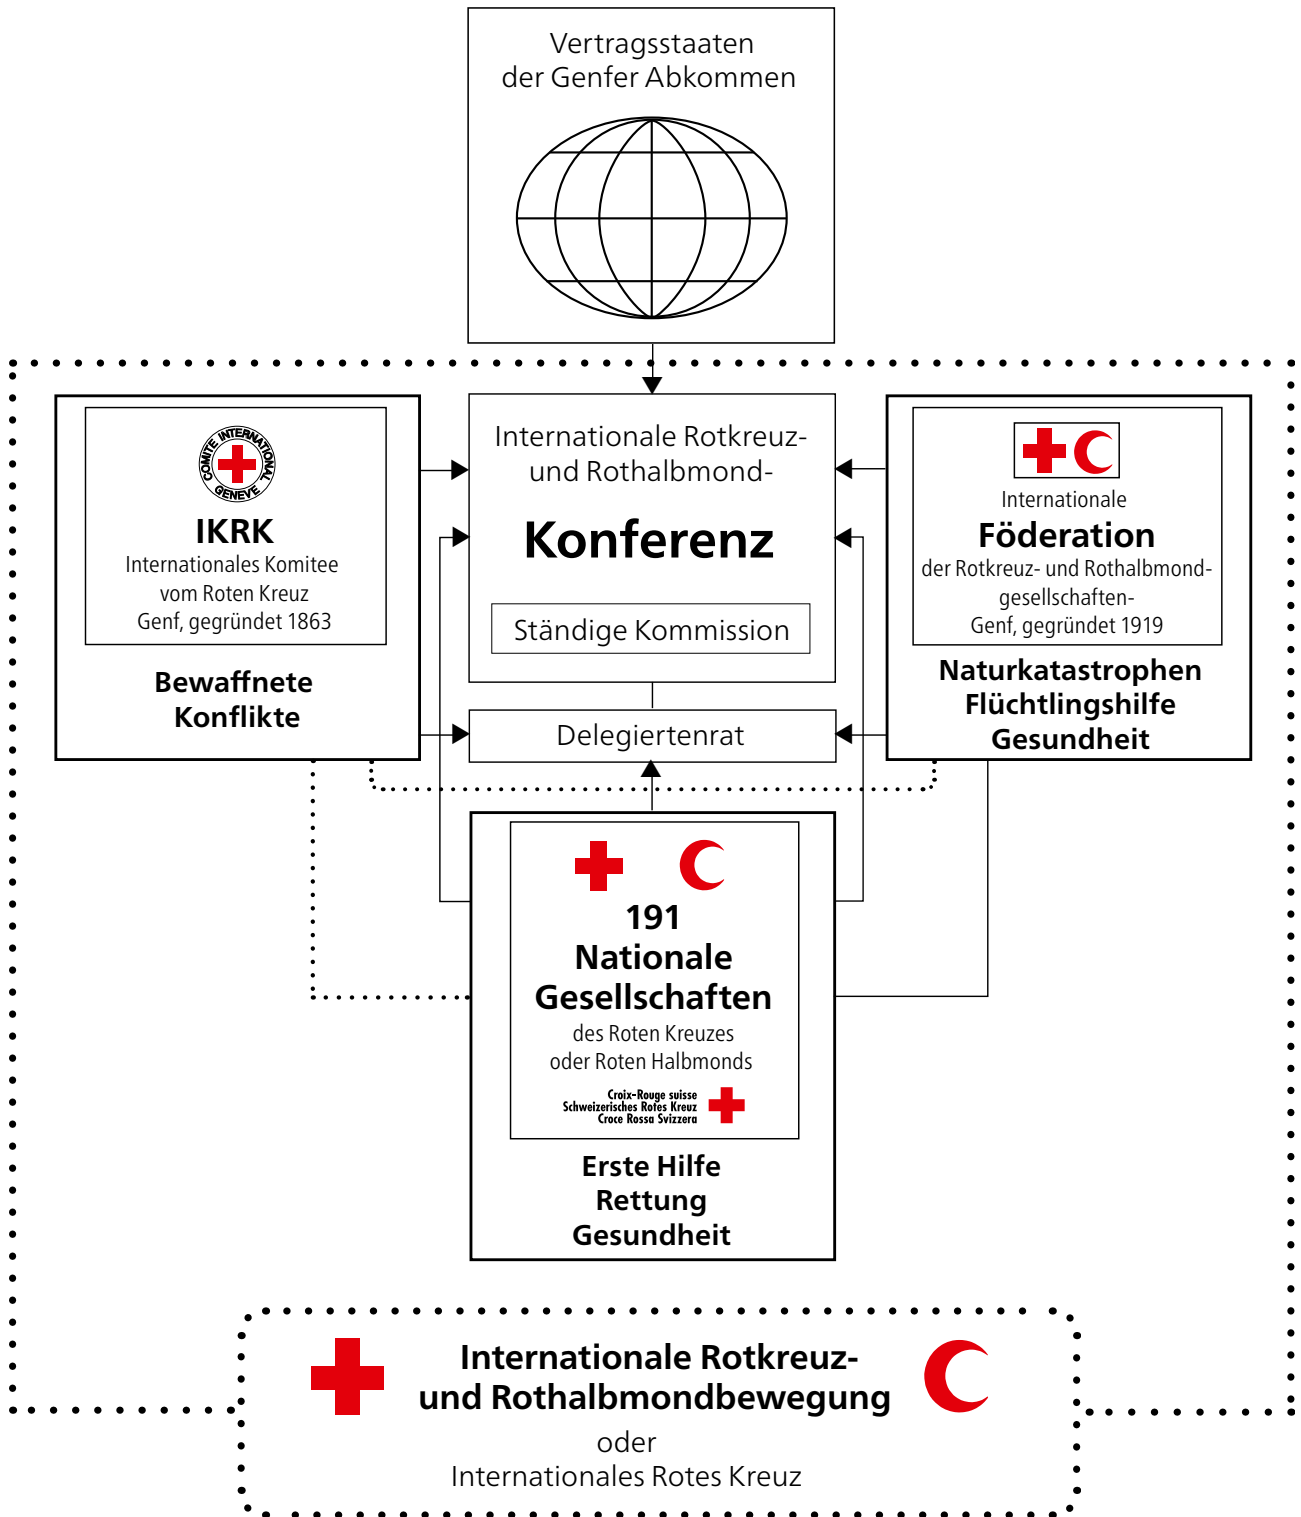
Vertragsstaaten der Genfer Abkommen

COMITE INTERNATIONAL GENEVE

IKRK
Internationales Komitee vom Roten Kreuz
Genf, gegründet 1863

Bewaffnete Konflikte

Internationale Rotkreuz- und Rothalbmond-
Konferenz
Ständige Kommission

Delegiertenrat

Internationale
Föderation
der Rotkreuz- und Rothalbmond-gesellschaften-
Genf, gegründet 1919

Naturkatastrophen
Flüchtlingshilfe
Gesundheit

191
Nationale Gesellschaften
des Roten Kreuzes oder Roten Halbmonds

Croix-Rouge suisse
Schweizerisches Rotes Kreuz
Croce Rossa Svizzera

Erste Hilfe
Rettung
Gesundheit

Internationale Rotkreuz- und Rothalbmondbewegung
oder
Internationales Rotes Kreuz